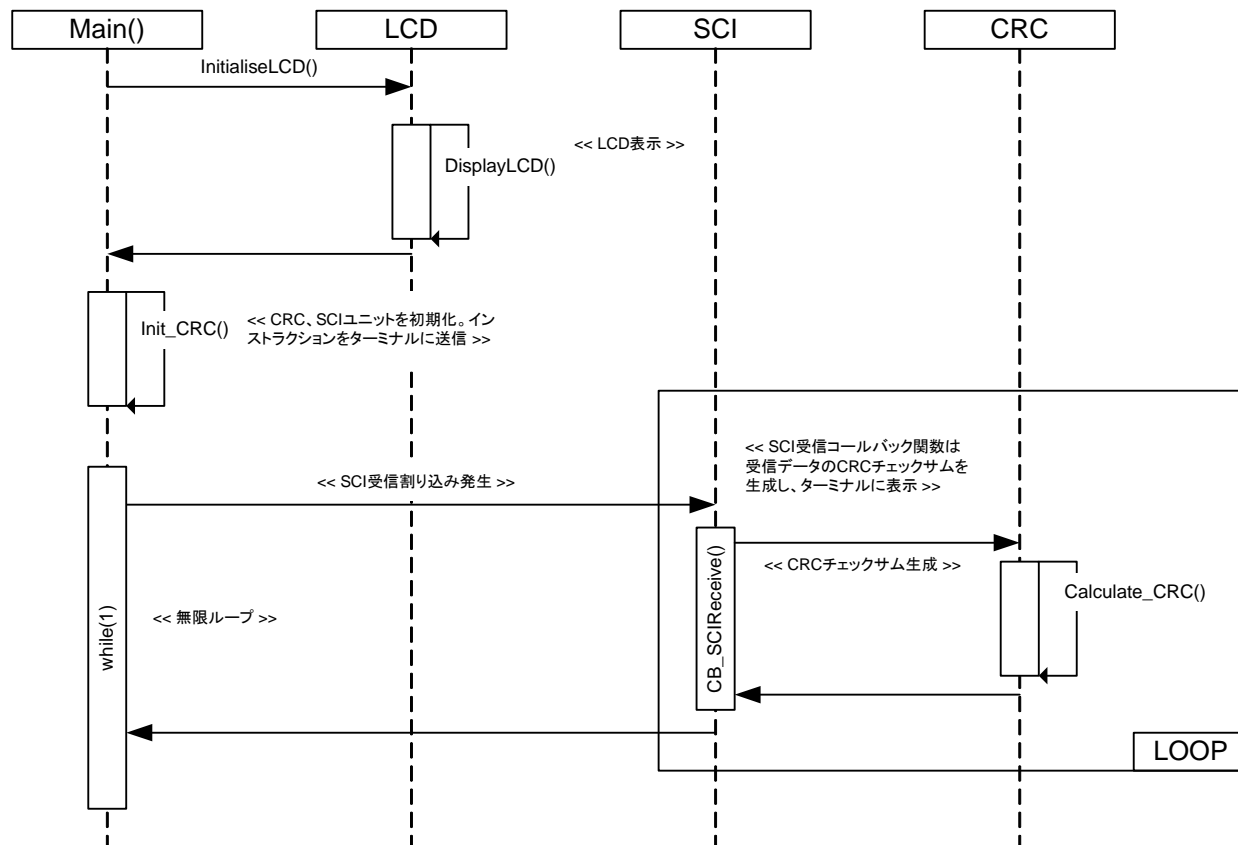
Main()

LCD

SCI

CRC

InitialiseLCD()

DisplayLCD()

<< LCD表示 >>

Init_CRC()

<< CRC、SCIユニットを初期化。インストラクションをターミナルに送信 >>

<< SCI受信コールバック関数は受信データのCRCチェックサムを生成し、ターミナルに表示 >>

<< SCI受信割り込み発生 >>

CB_SCIReceive()

<< CRCチェックサム生成 >>

Calculate_CRC()

while(1)

<< 無限ループ >>

LOOP